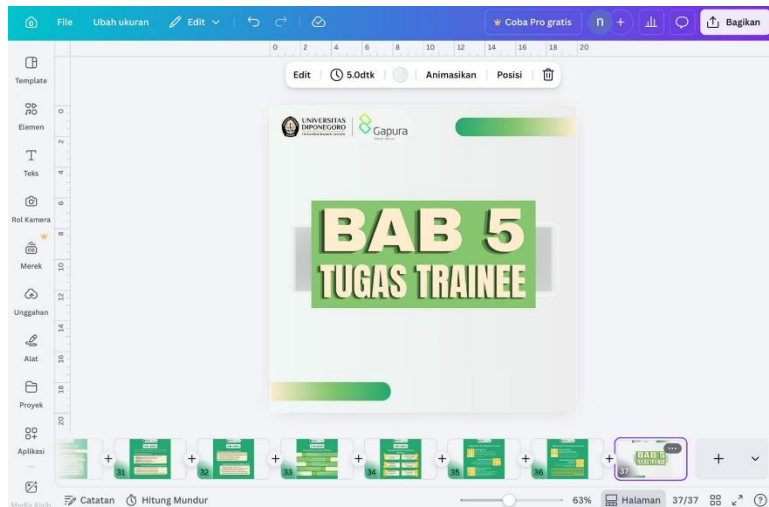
File Ubah ukuran Edit Coba Pro gratis n + Bagikan

0 2 4 6 8 10 12 14 16 18 20

Edit 5.0dtk Animasikan Posisi

Template
Elemen
Teks
Rol Kamera
Merek
Unggahan
Alat
Proyek
Aplikasi
Media Kita

0 2 4 6 8 10 12 14 16 18 20

UNIVERSITAS DIPONEGORO

Gapura

BAB 5
TUGAS TRAINEE

31 32 33 34 35 36 37

BAB 5 TUGAS TRAINEE

Catatan Hitung Mundur 63% Halaman 37/37